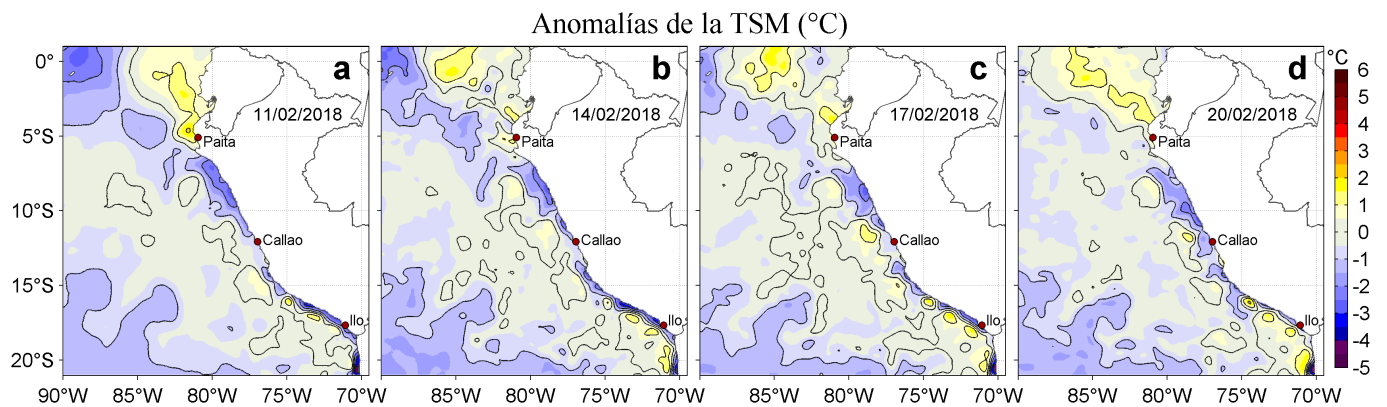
Anomalías de la TSM (°C)

a
11/02/2018
Paita
Callao
Ilo

b
14/02/2018
Paita
Callao
Ilo

c
17/02/2018
Paita
Callao
Ilo

d
20/02/2018
Paita
Callao
Ilo

0°
5°S
10°S
15°S
20°S

90°W 85°W 80°W 75°W 70°W
85°W 80°W 75°W 70°W
85°W 80°W 75°W 70°W
85°W 80°W 75°W 70°W

°C
6
5
4
3
2
1
0
-1
-2
-3
-4
-5